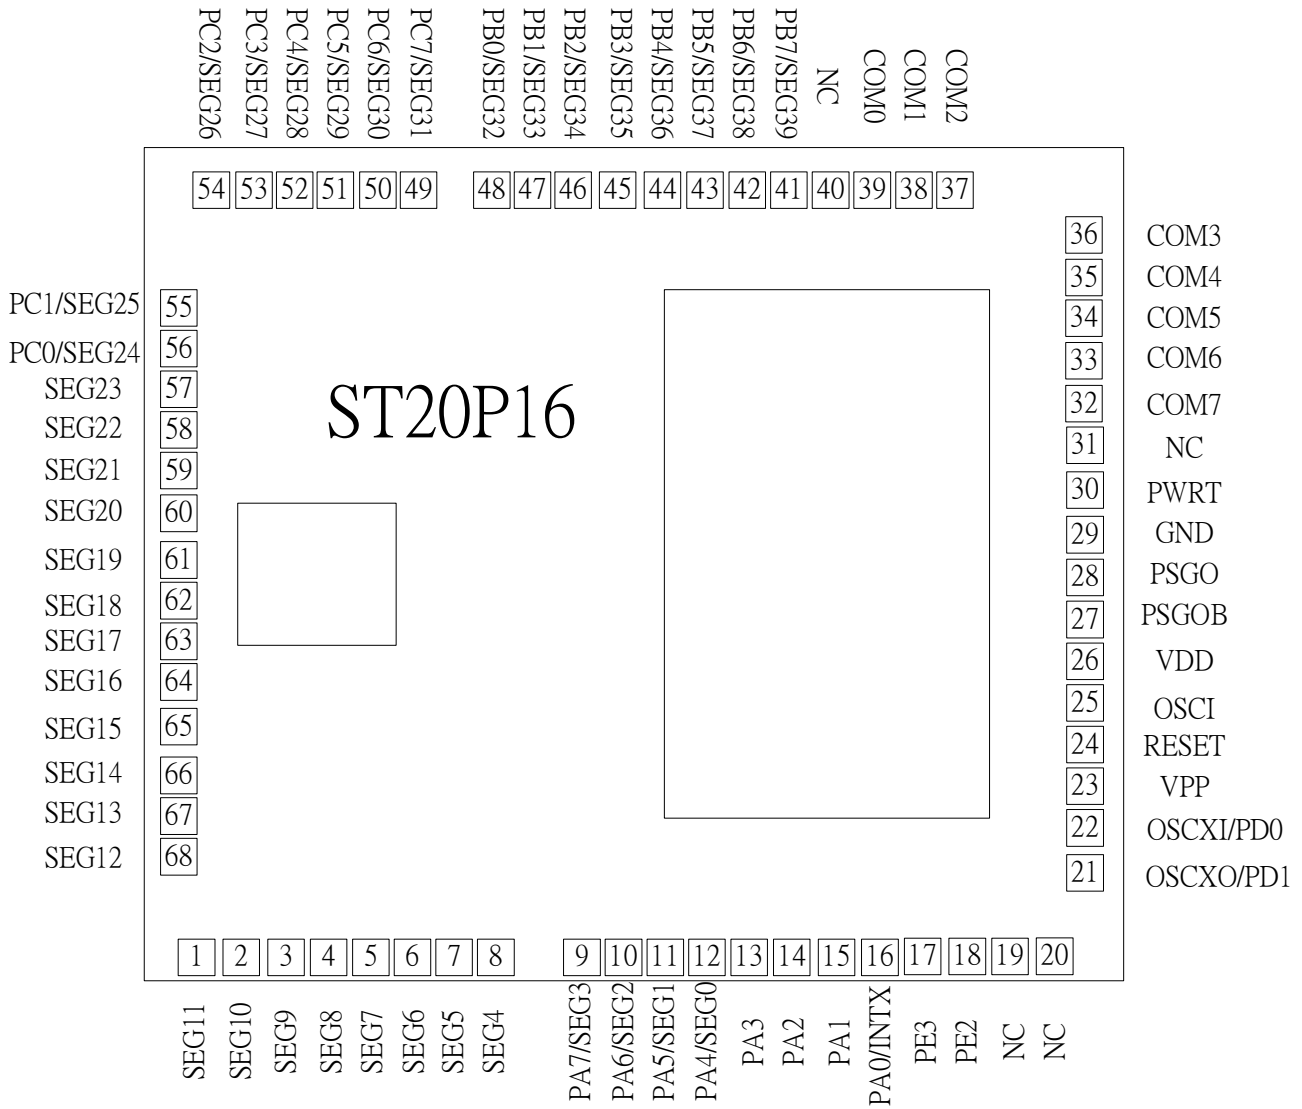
PC2/SEG26 PC3/SEG27 PC4/SEG28 PC5/SEG29 PC6/SEG30 PC7/SEG31 PB0/SEG32 PB1/SEG33 PB2/SEG34 PB3/SEG35 PB4/SEG36 PB5/SEG37 PB6/SEG38 PB7/SEG39 NC COM0 COM1 COM2

54 53 52 51 50 49 48 47 46 45 44 43 42 41 40 39 38 37

36 COM3
35 COM4
34 COM5
33 COM6
32 COM7
31 NC
30 PWRT
29 GND
28 PSGO
27 PSGOB
26 VDD
25 OSCI
24 RESET
23 VPP
22 OSCXI/PD0
21 OSCXO/PD1

PC1/SEG25 55
PC0/SEG24 56
SEG23 57
SEG22 58
SEG21 59
SEG20 60
SEG19 61
SEG18 62
SEG17 63
SEG16 64
SEG15 65
SEG14 66
SEG13 67
SEG12 68

ST20P16

1 2 3 4 5 6 7 8 9 10 11 12 13 14 15 16 17 18 19 20

SEG11 SEG10 SEG9 SEG8 SEG7 SEG6 SEG5 SEG4 PA7/SEG3 PA6/SEG2 PA5/SEG1 PA4/SEG0 PA3 PA2 PA1 PA0/INTX PE3 PE2 NC NC